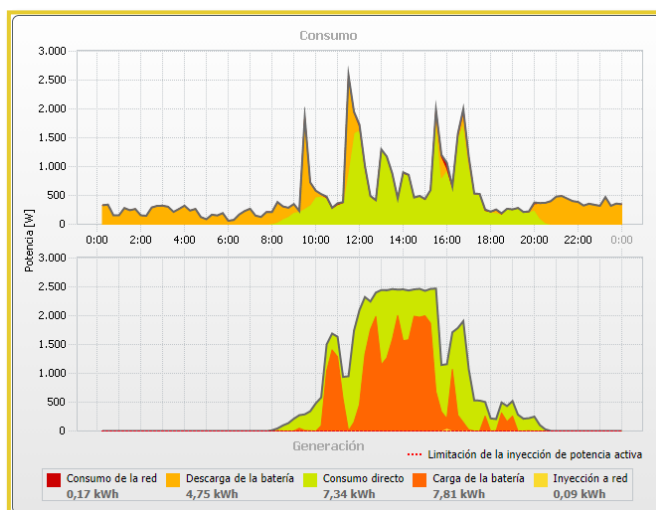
Consumo

3.000
2.500
2.000
1.500
1.000
500
0

0:00 2:00 4:00 6:00 8:00 10:00 12:00 14:00 16:00 18:00 20:00 22:00 0:00

Potencia [W]

3.000
2.500
2.000
1.500
1.000
500
0

Generación

Limitación de la inyección de potencia activa

| Consumo de la red | Descarga de la batería | Consumo directo | Carga de la batería | Inyección a red |
|---|---|---|---|---|
| 0,17 kWh | 4,75 kWh | 7,34 kWh | 7,81 kWh | 0,09 kWh |